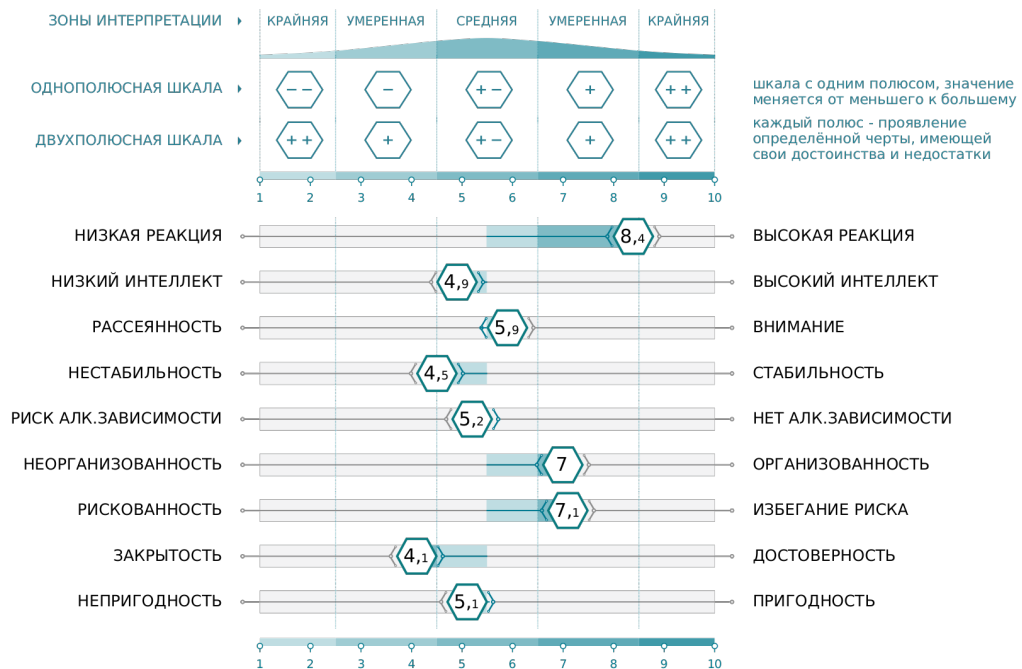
ЗОНЫ ИНТЕРПРЕТАЦИИ

| КРАЙНЯЯ | УМЕРЕННАЯ | СРЕДНЯЯ | УМЕРЕННАЯ | КРАЙНЯЯ |
|---|---|---|---|---|
| − − | − | + − | + | + + |
| + + | + | + − | + | + + |

ОДНОПОЛЮСНАЯ ШКАЛА
шкала с одним полюсом, значение меняется от меньшего к большему

ДВУХПОЛЮСНАЯ ШКАЛА
каждый полюс - проявление определённой черты, имеющей свои достоинства и недостатки

1 2 3 4 5 6 7 8 9 10

НИЗКАЯ РЕАКЦИЯ 8,4 ВЫСОКАЯ РЕАКЦИЯ
НИЗКИЙ ИНТЕЛЛЕКТ 4,9 ВЫСОКИЙ ИНТЕЛЛЕКТ
РАССЕЯННОСТЬ 5,9 ВНИМАНИЕ
НЕСТАБИЛЬНОСТЬ 4,5 СТАБИЛЬНОСТЬ
РИСК АЛК.ЗАВИСИМОСТИ 5,2 НЕТ АЛК.ЗАВИСИМОСТИ
НЕОРГАНИЗОВАННОСТЬ 7 ОРГАНИЗОВАННОСТЬ
РИСКОВАННОСТЬ 7,1 ИЗБЕГАНИЕ РИСКА
ЗАКРЫТОСТЬ 4,1 ДОСТОВЕРНОСТЬ
НЕПРИГОДНОСТЬ 5,1 ПРИГОДНОСТЬ

1 2 3 4 5 6 7 8 9 10